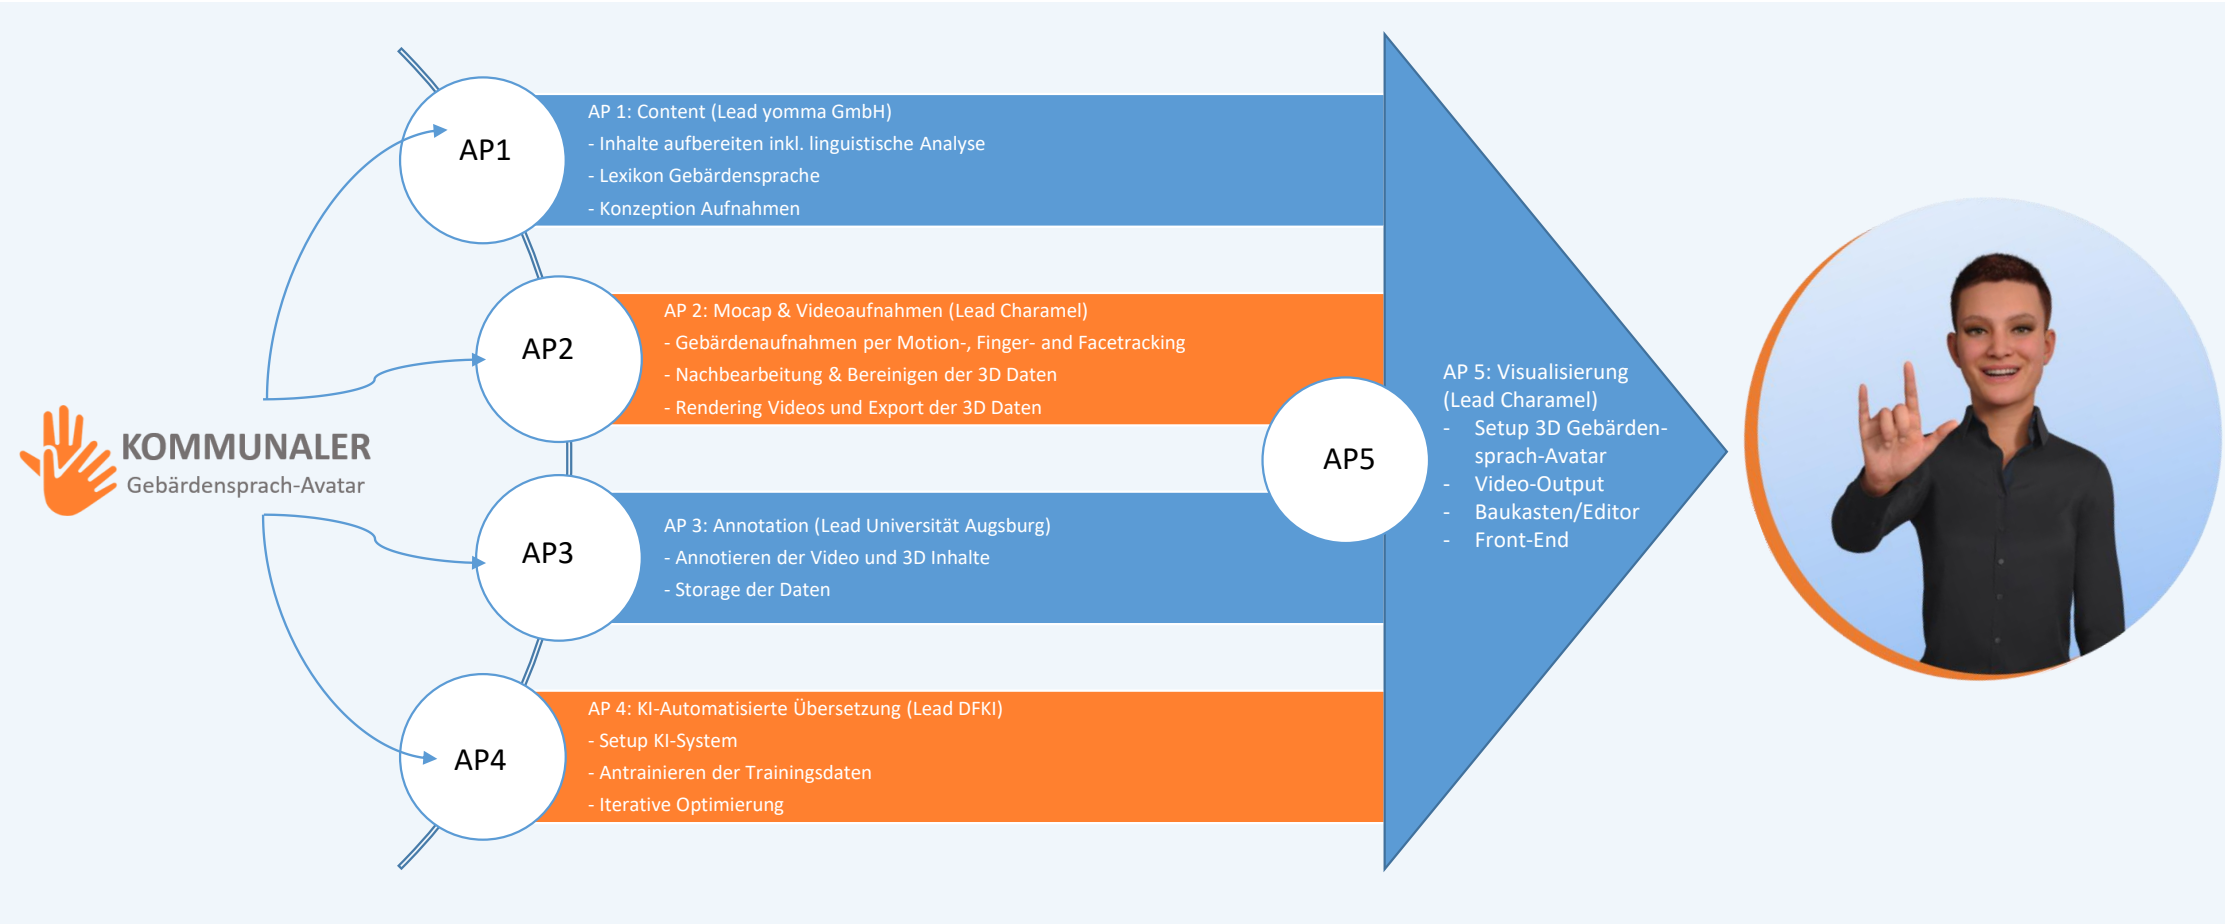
KOMMUNALER
Gebärdensprach-Avatar

AP1
AP 1: Content (Lead yomma GmbH)
- Inhalte aufbereiten inkl. linguistische Analyse
- Lexikon Gebärdensprache
- Konzeption Aufnahmen

AP2
AP 2: Mocap & Videoaufnahmen (Lead Charamel)
- Gebärdenaufnahmen per Motion-, Finger- and Facetracking
- Nachbearbeitung & Bereinigen der 3D Daten
- Rendering Videos und Export der 3D Daten

AP3
AP 3: Annotation (Lead Universität Augsburg)
- Annotieren der Video und 3D Inhalte
- Storage der Daten

AP4
AP 4: KI-Automatisierte Übersetzung (Lead DFKI)
- Setup KI-System
- Antrainieren der Trainingsdaten
- Iterative Optimierung

AP5
AP 5: Visualisierung (Lead Charamel)
- Setup 3D Gebärdensprach-Avatar
- Video-Output
- Baukasten/Editor
- Front-End